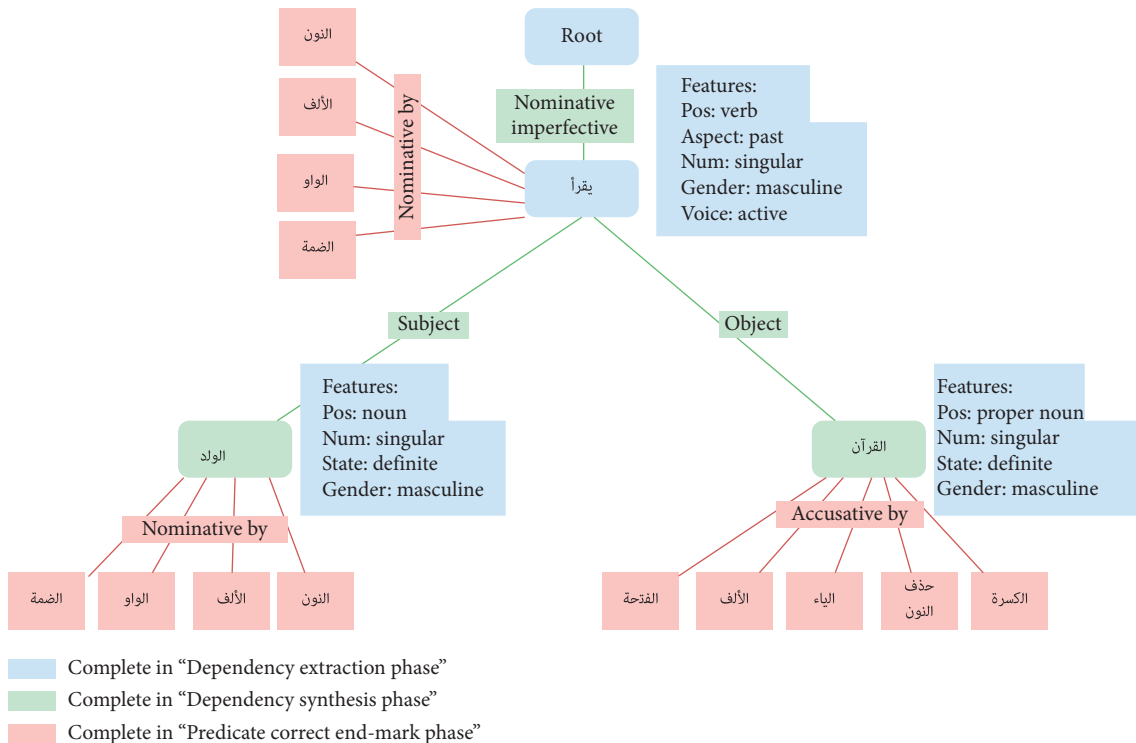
Root

Nominative imperfective

Features:
Pos: verb
Aspect: past
Num: singular
Gender: masculine
Voice: active

النون
الألف
الواو
الضمة

Nominative by

يقرأ

Subject

Object

Features:
Pos: noun
Num: singular
State: definite
Gender: masculine

الولد

Nominative by

الضمة
الواو
الألف
النون

Features:
Pos: proper noun
Num: singular
State: definite
Gender: masculine

القرآن

Accusative by

الفتحة
الألف
الياء
حذف النون
الكسرة

Complete in "Dependency extraction phase"
Complete in "Dependency synthesis phase"
Complete in "Predicate correct end-mark phase"